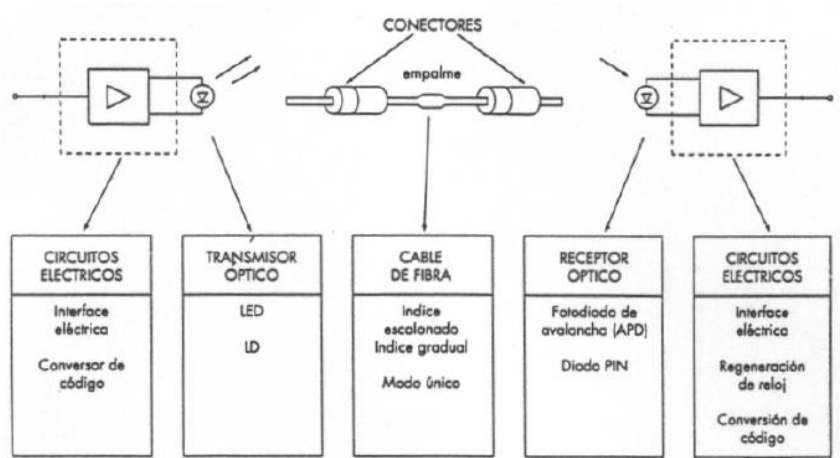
CONECTORES

empalme

CIRCUITOS ELECTRICOS

Interface eléctrica

Conversor de código

TRANSMISOR OPTICO

LED

LD

CABLE DE FIBRA

Indice escalonado
Indice gradual

Modo único

RECEPTOR OPTICO

Fotodiodo de avalancha (APD)

Diodo PIN

CIRCUITOS ELECTRICOS

Interface eléctrica

Regeneración de reloj

Conversión de código